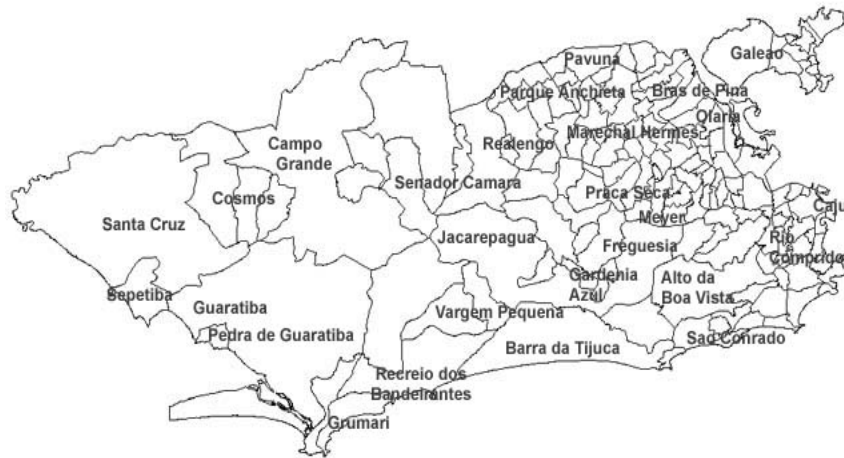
Galeao
Pavuna
Parque Anchieta
Bras de Pina
Olaria
Marechal Hermes
Realengo
Campo Grande
Senador Camara
Praca Seca
Caju
Cosmos
Meyer
Santa Cruz
Rio Comprido
Jacarepagua
Freguesia
Gardenia Azul
Alto da Boa Vista
Sepetiba
Guaratiba
Vargem Pequena
Pedra de Guaratiba
Sao Conrado
Barra da Tijuca
Recreio dos Bandeirantes
Grumari